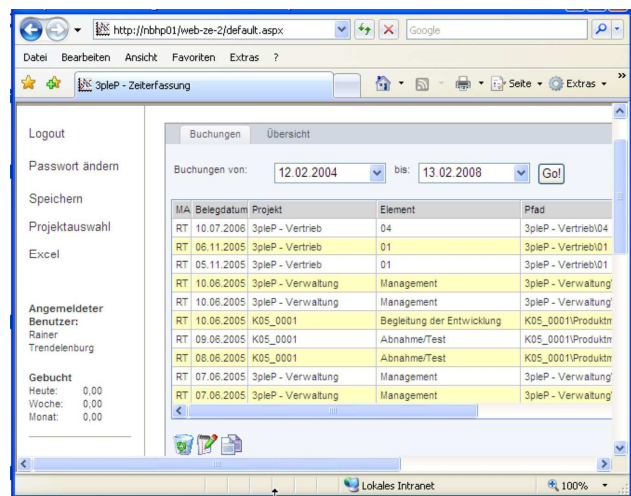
http://nbhp01/web-ze-2/default.aspx

Google

Datei Bearbeiten Ansicht Favoriten Extras ?

3pleP - Zeiterfassung

Seite Extras

Logout

Passwort ändern

Speichern

Projektauswahl

Excel

Angemeldeter Benutzer:
Rainer Trendelenburg

Gebucht
Heute: 0,00
Woche: 0,00
Monat: 0,00

Buchungen Übersicht

Buchungen von: 12.02.2004 bis: 13.02.2008 Go!

| MA | Belegdatum | Projekt | Element | Pfad |
|---|---|---|---|---|
| RT | 10.07.2006 | 3pleP - Vertrieb | 04 | 3pleP - Vertrieb\04 |
| RT | 06.11.2005 | 3pleP - Vertrieb | 01 | 3pleP - Vertrieb\01 |
| RT | 05.11.2005 | 3pleP - Vertrieb | 01 | 3pleP - Vertrieb\01 |
| RT | 10.06.2005 | 3pleP - Verwaltung | Management | 3pleP - Verwaltung\ |
| RT | 10.06.2005 | 3pleP - Verwaltung | Management | 3pleP - Verwaltung\ |
| RT | 10.06.2005 | K05_0001 | Begleitung der Entwicklung | K05_0001\Produktm |
| RT | 09.06.2005 | K05_0001 | Abnahme/Test | K05_0001\Produktm |
| RT | 08.06.2005 | K05_0001 | Abnahme/Test | K05_0001\Produktm |
| RT | 07.06.2005 | 3pleP - Verwaltung | Management | 3pleP - Verwaltung\ |
| RT | 07.06.2005 | 3pleP - Verwaltung | Management | 3pleP - Verwaltung\ |

Lokales Intranet

100%